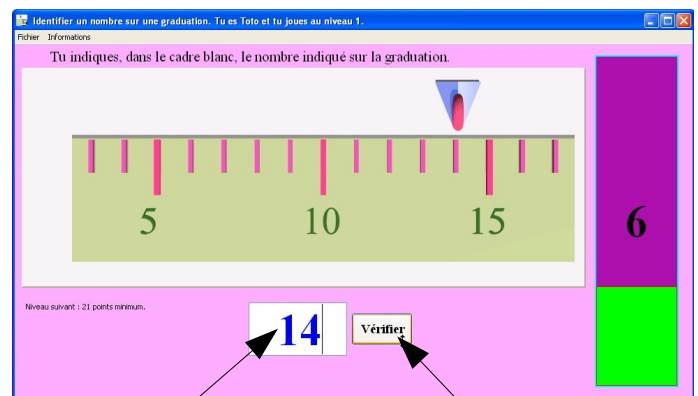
Identifier un nombre sur une graduation. Tu es Toto et tu joues au niveau 1.

Fichier Informations

Tu indiques, dans le cadre blanc, le nombre indiqué sur la graduation.

5 10 15

6

Niveau suivant : 21 points minimum.

14

Vérifier